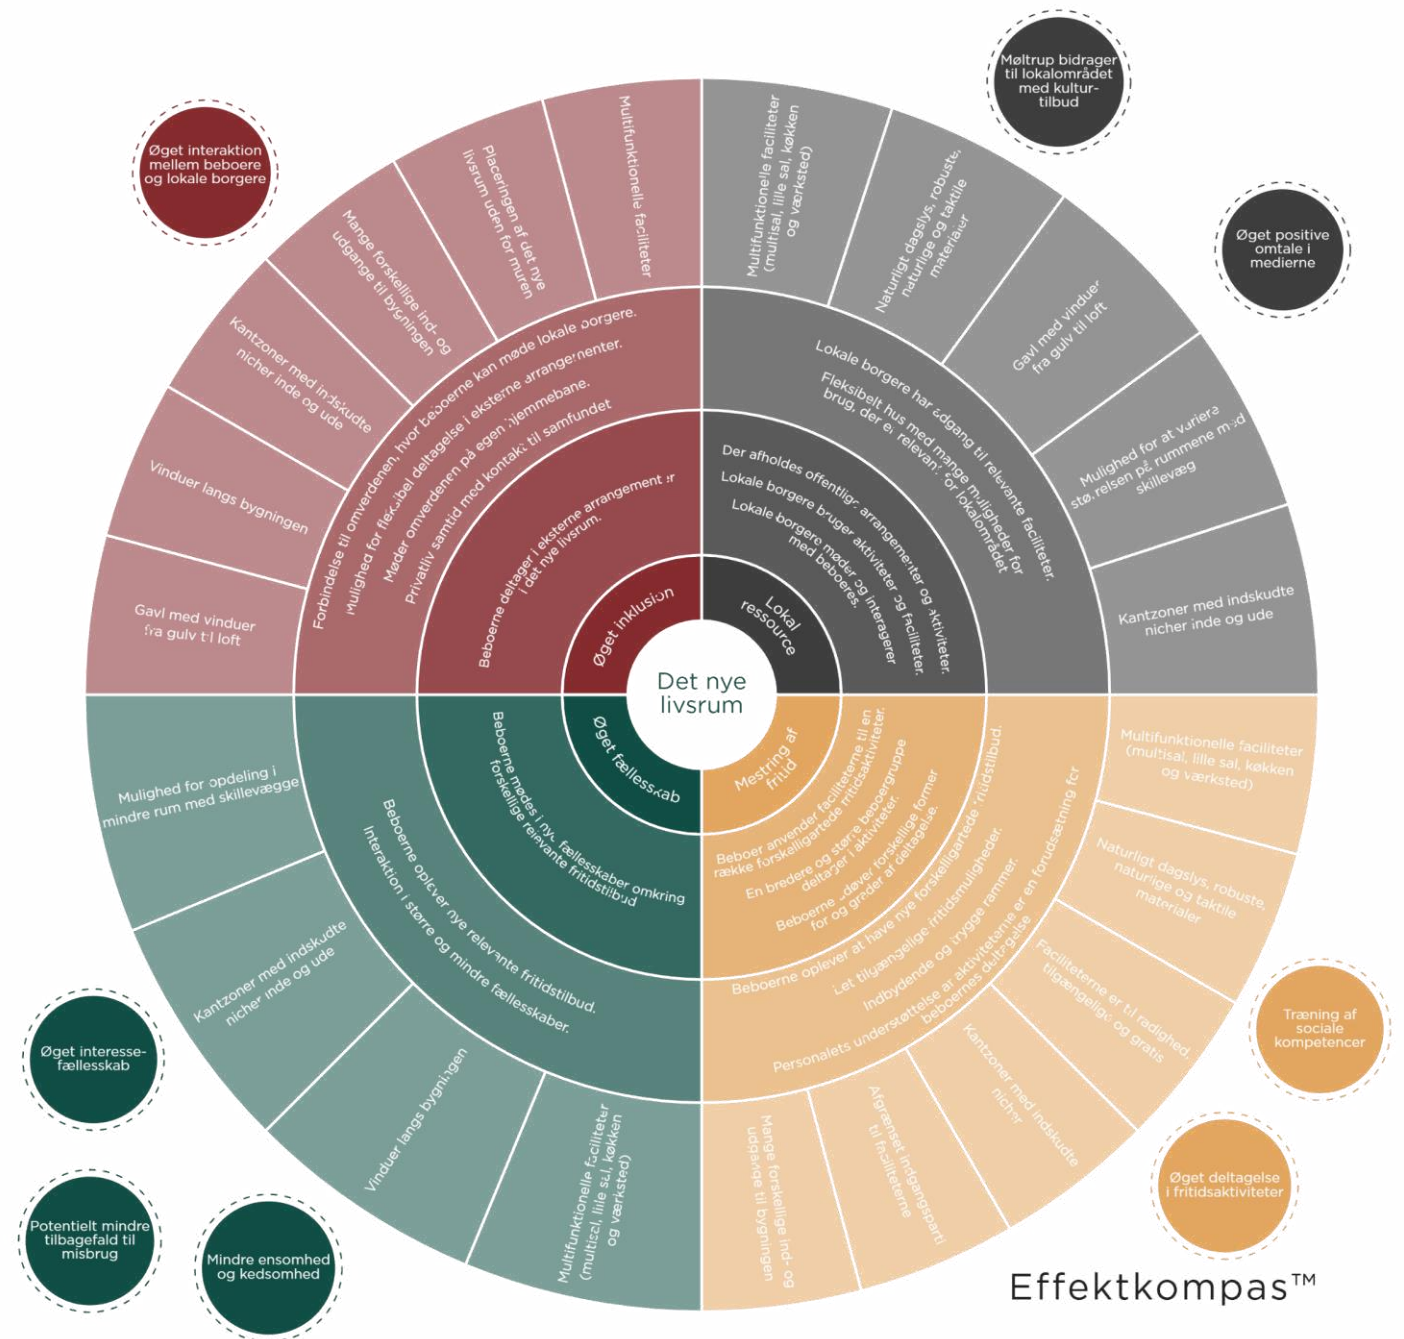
Det nye livsrum

Øget inklusion

Beboerne deltager i eksterne arrangementer i det nye livsrum.

Forbindelse til omverdenen, hvor beboerne kan møde lokale borgere.
Mulighed for fleksibel deltagelse i eksterne arrangementer.
Møder omverdenen på egen hjemmebane.
Privatliv samtid med kontakt til samfundet

Gavl med vinduer fra gulv til loft
Vinduer langs bygningen
Kantzoner med indskudte nicher inde og ude
Mange forskellige ind- og udgange til bygningen
Placeringen af det nye livsrum uden for muren
Multifunktionelle faciliteter

Øget interaktion mellem beboere og lokale borgere

Lokal ressource

Der afholdes offentlige arrangementer og aktiviteter.
Lokale borgere bruger aktiviteter og faciliteter.
Lokale borgere møder og interagerer med beboerne.

Lokale borgere har adgang til relevante faciliteter.
Fleksibelt hus med mange muligheder for brug, der er relevant for lokalområdet

Multifunktionelle faciliteter (multisal, lille sal, køkken og værksted)
Naturligt dagslys, robuste, naturlige og taktile materialer
Gavl med vinduer fra gulv til loft
Mulighed for at variere størrelsen på rummene med skillevæg
Kantzoner med indskudte nicher inde og ude

Møltrup bidrager til lokalområdet med kulturtilbud

Øget positive omtale i medierne

Øget fællesskab

Beboerne mødes i nye fællesskaber omkring forskellige relevante fritidstilbud

Beboerne oplever nye relevante fritidstilbud.
Interaktion i større og mindre fællesskaber.

Mulighed for opdeling i mindre rum med skillevægge
Kantzoner med indskudte nicher inde og ude
Vinduer langs bygningen
Multifunktionelle faciliteter (multisal, lille sal, køkken og værksted)

Øget interessefællesskab

Potentielt mindre tilbagefald til misbrug

Mindre ensomhed og kedsomhed

Mestring af fritid

Beboer anvender faciliteterne til en række forskelligartede fritidsaktiviteter.
En bredere og større beboergruppe deltager i aktiviteter.
Beboerne udøver forskellige former for og grader af deltagelse.

Beboerne oplever at have nye forskelligartede fritidstilbud.
Let tilgængelige fritidsmuligheder.
Indbydende og trygge rammer.
Personalets understøttelse af aktiviteterne er en forudsætning for beboernes deltagelse

Multifunktionelle faciliteter (multisal, lille sal, køkken og værksted)
Naturligt dagslys, robuste, naturlige og taktile materialer
Faciliteterne er tilradighed, tilgængelige og gratis
Kantzoner med indskudte nicher
Afgrænset indgangsparti til faciliteterne
Mange forskellige ind- og udgange til bygningen

Træning af sociale kompetencer

Øget deltagelse i fritidsaktiviteter

Effektkompas™